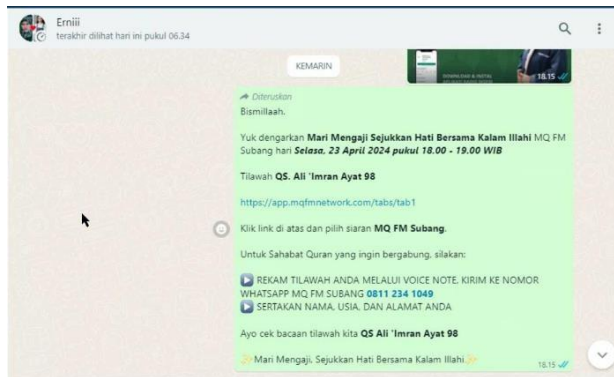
Erniii
terakhir dilihat hari ini pukul 06.34

KEMARIN

18.15

Diteruskan
Bismillaah.

Yuk dengarkan **Mari Mengaji Sejukkan Hati Bersama Kalam Illahi** MQ FM Subang hari ***Selasa, 23 April 2024 pukul 18.00 - 19.00 WIB***

Tilawah **QS. Ali 'Imran Ayat 98**

https://app.mqfmnetwork.com/tabs/tab1

Klik link di atas dan pilih siaran **MQ FM Subang**.

Untuk Sahabat Quran yang ingin bergabung, silakan:

▶ REKAM TILAWAH ANDA MELALUI VOICE NOTE, KIRIM KE NOMOR WHATSAPP MQ FM SUBANG 0811 234 1049
▶ SERTAKAN NAMA, USIA, DAN ALAMAT ANDA

Ayo cek bacaan tilawah kita **QS Ali 'Imran Ayat 98**

Mari Mengaji, Sejukkan Hati Bersama Kalam Illahi

18.15